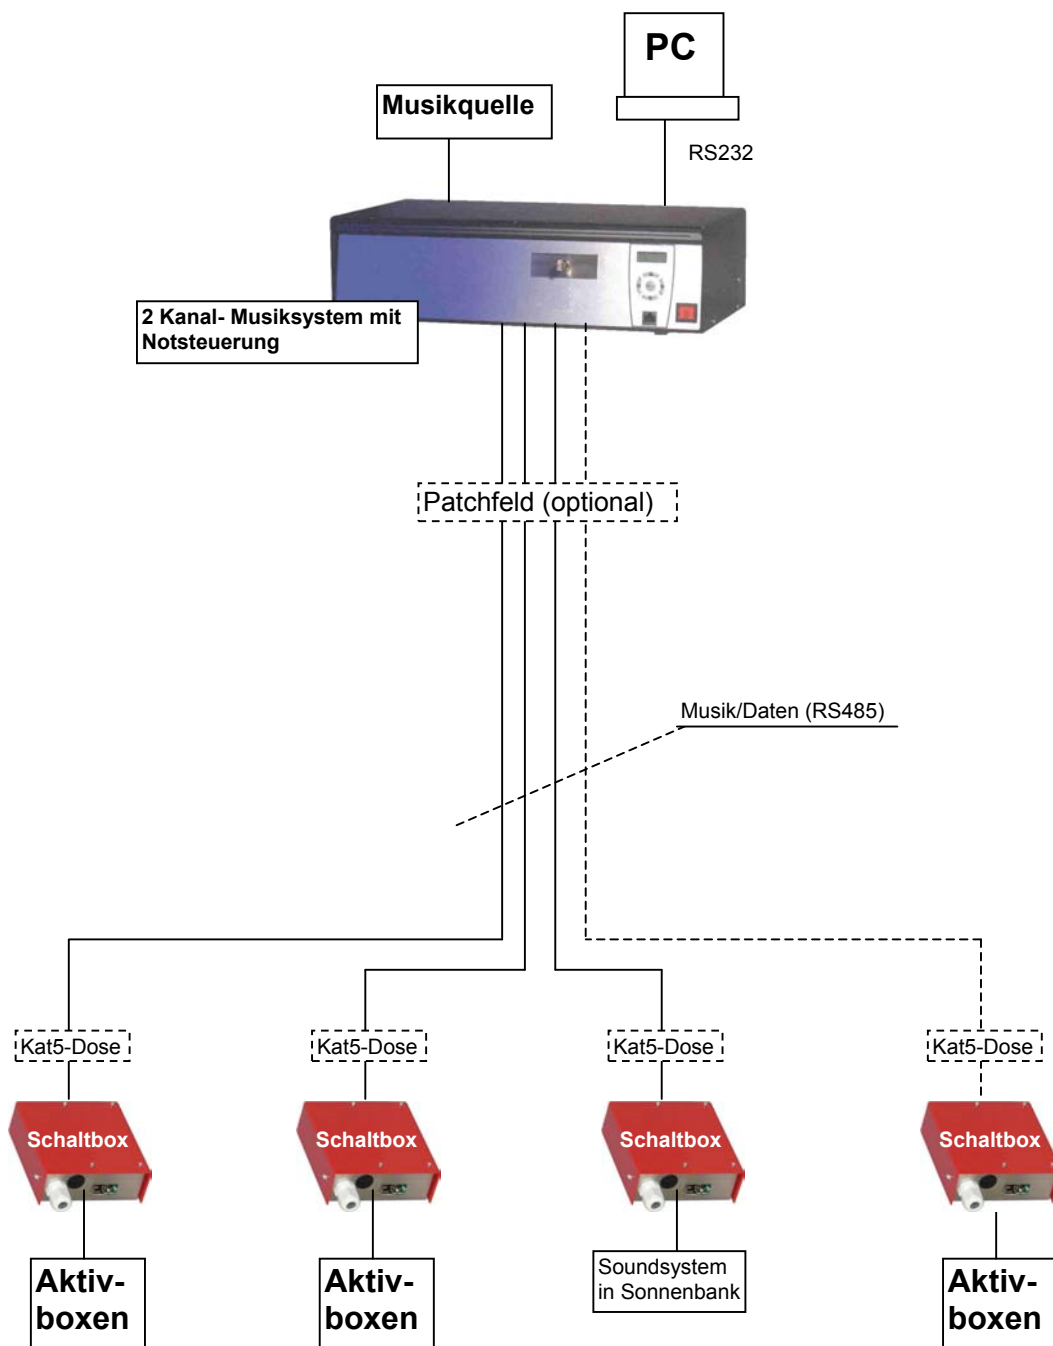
PC

Musikquelle

RS232

2 Kanal- Musiksystem mit Notsteuerung

Patchfeld (optional)

Musik/Daten (RS485)

Kat5-Dose

Kat5-Dose

Kat5-Dose

Kat5-Dose

Schaltbox

Schaltbox

Schaltbox

Schaltbox

Aktiv-boxen

Aktiv-boxen

Soundsystem in Sonnenbank

Aktiv-boxen